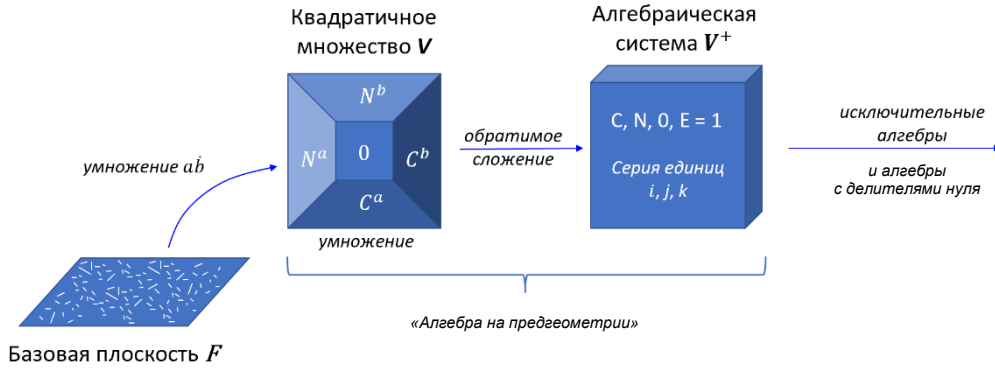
Квадратичное множество $\boldsymbol{V}$

Алгебраическая система $\boldsymbol{V}^+$

$N^b$

$N^a$

0

$C^b$

$C^a$

умножение

умножение $a\dot{b}$

обратимое сложение

C, N, 0, E = 1

Серия единиц i, j, k

исключительные алгебры

и алгебры с делителями нуля

«Алгебра на предгеометрии»

Базовая плоскость $\boldsymbol{F}$